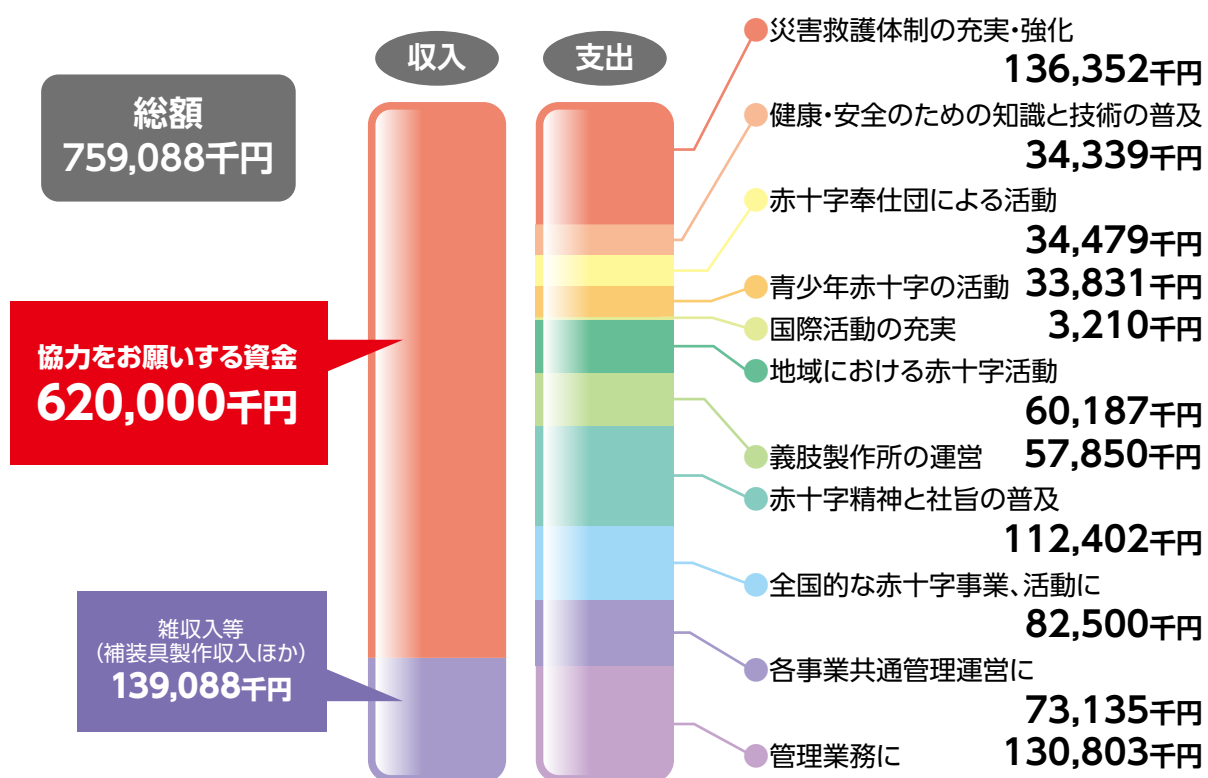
収入

支出

総額
759,088千円

協力をお願いする資金
620,000千円

雑収入等
（補装具製作収入ほか）
139,088千円

災害救護体制の充実・強化
136,352千円

健康・安全のための知識と技術の普及
34,339千円

赤十字奉仕団による活動
34,479千円

青少年赤十字の活動 33,831千円

国際活動の充実 3,210千円

地域における赤十字活動
60,187千円

義肢製作所の運営 57,850千円

赤十字精神と社旨の普及
112,402千円

全国的な赤十字事業、活動に
82,500千円

各事業共通管理運営に
73,135千円

管理業務に 130,803千円